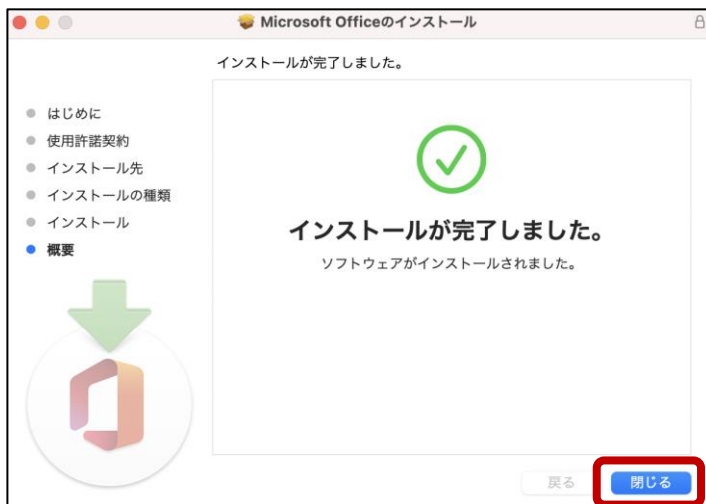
Microsoft Officeのインストール

インストールが完了しました。

はじめに
使用許諾契約
インストール先
インストールの種類
インストール
概要

インストールが完了しました。

ソフトウェアがインストールされました。

戻る
閉じる